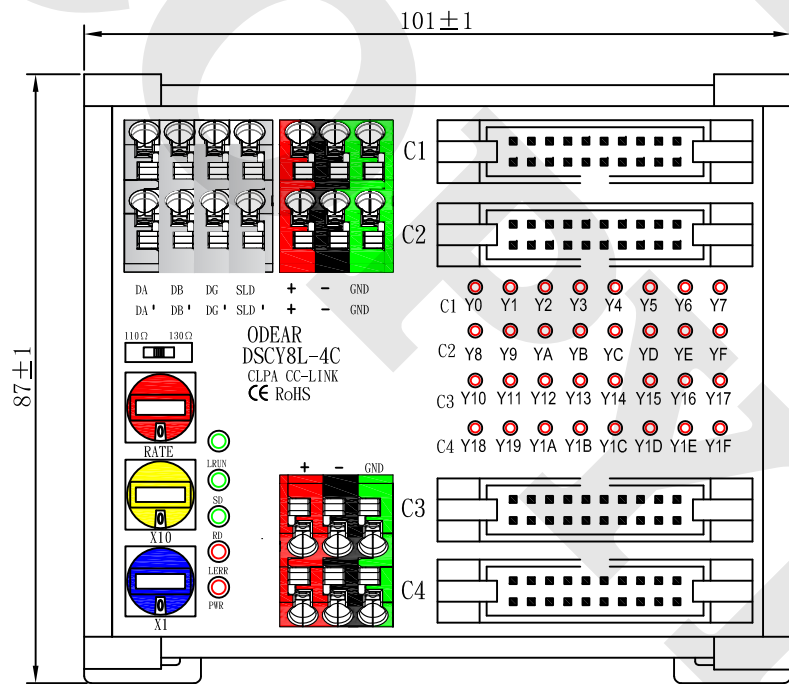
$101\pm1$

$87\pm1$

C1

C2

DA DB DG SLD + − GND

DA' DB' DG' SLD' + − GND

C1 Y0 Y1 Y2 Y3 Y4 Y5 Y6 Y7

C2 Y8 Y9 YA YB YC YD YE YF

C3 Y10 Y11 Y12 Y13 Y14 Y15 Y16 Y17

C4 Y18 Y19 Y1A Y1B Y1C Y1D Y1E Y1F

110Ω 130Ω

ODEAR

DSCY8L-4C

CLPA CC-LINK

CE RoHS

RATE

X10

X1

LRUN

SD

RD

LERR

PWR

+ − GND

C3

C4